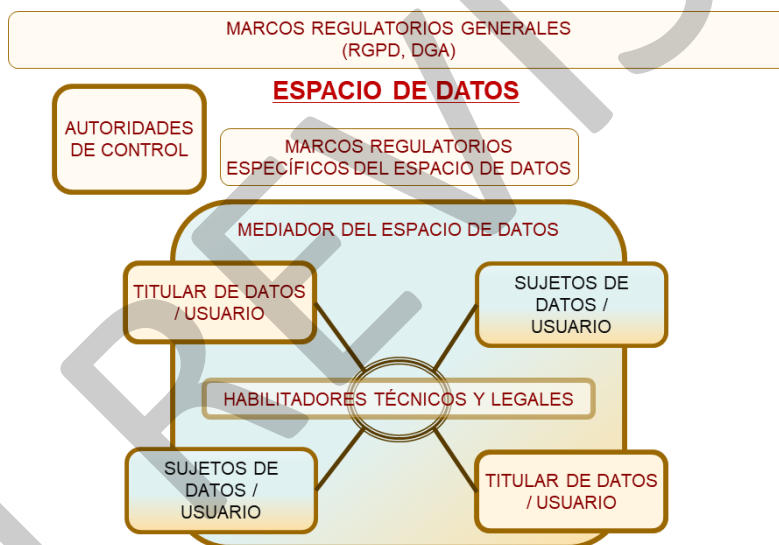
MARCOS REGULATORIOS GENERALES
(RGPD, DGA)

ESPACIO DE DATOS

AUTORIDADES DE CONTROL

MARCOS REGULATORIOS ESPECÍFICOS DEL ESPACIO DE DATOS

MEDIADOR DEL ESPACIO DE DATOS

TITULAR DE DATOS / USUARIO

SUJETOS DE DATOS / USUARIO

HABILITADORES TÉCNICOS Y LEGALES

SUJETOS DE DATOS / USUARIO

TITULAR DE DATOS / USUARIO